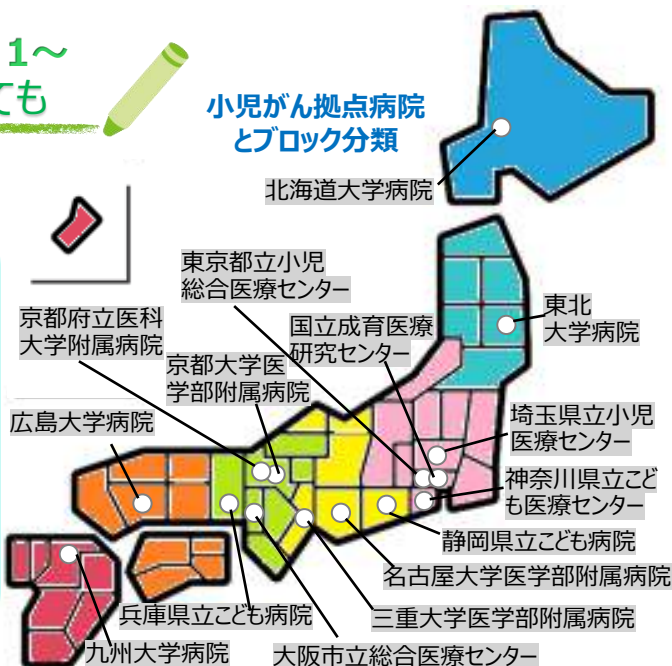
1～
ても

小児がん拠点病院
とブロック分類

北海道大学病院

東京都立小児
総合医療センター

東北
大学病院

京都府立医科
大学附属病院

国立成育医療
研究センター

京都大学医
学部附属病院

広島大学病院

埼玉県立小児
医療センター

神奈川県立こど
も医療センター

静岡県立こども病院

名古屋大学医学部附属病院

三重大学医学部附属病院

兵庫県立こども病院

九州大学病院

大阪市立総合医療センター